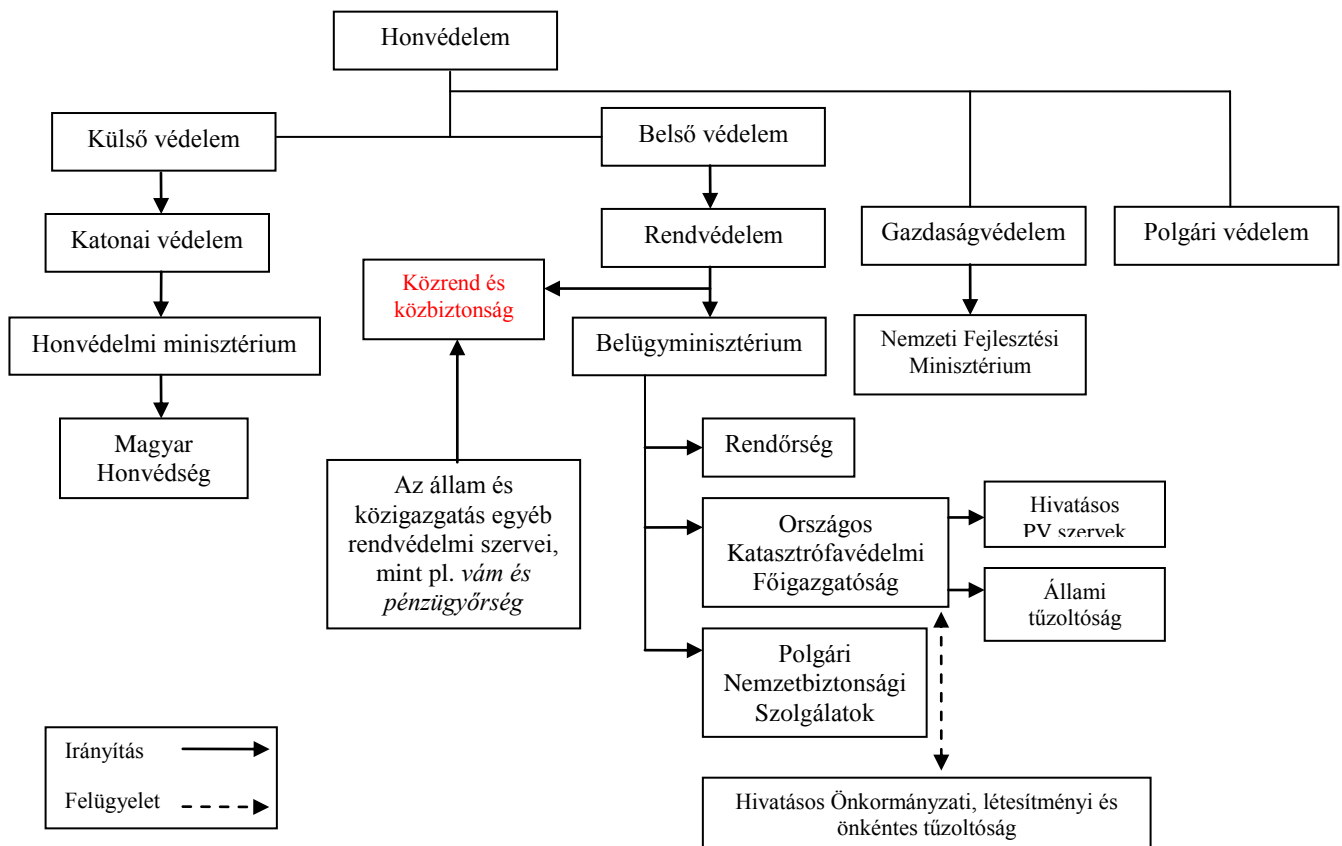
Honvédelem

Külső védelem

Belső védelem

Katonai védelem

Rendvédelem

Gazdaságvédelem

Polgári védelem

Közrend és közbiztonság

Honvédelmi minisztérium

Belügyminisztérium

Nemzeti Fejlesztési Minisztérium

Magyar Honvédség

Rendőrség

Az állam és közigazgatás egyéb rendvédelmi szervei, mint pl. *vám és pénzügyőrség*

Országos Katasztrófavédelmi Főigazgatóság

Hivatásos PV szervek

Állami tűzoltóság

Polgári Nemzetbiztonsági Szolgálatok

Irányítás

Felügyelet

Hivatásos Önkormányzati, létesítményi és önkéntes tűzoltóság